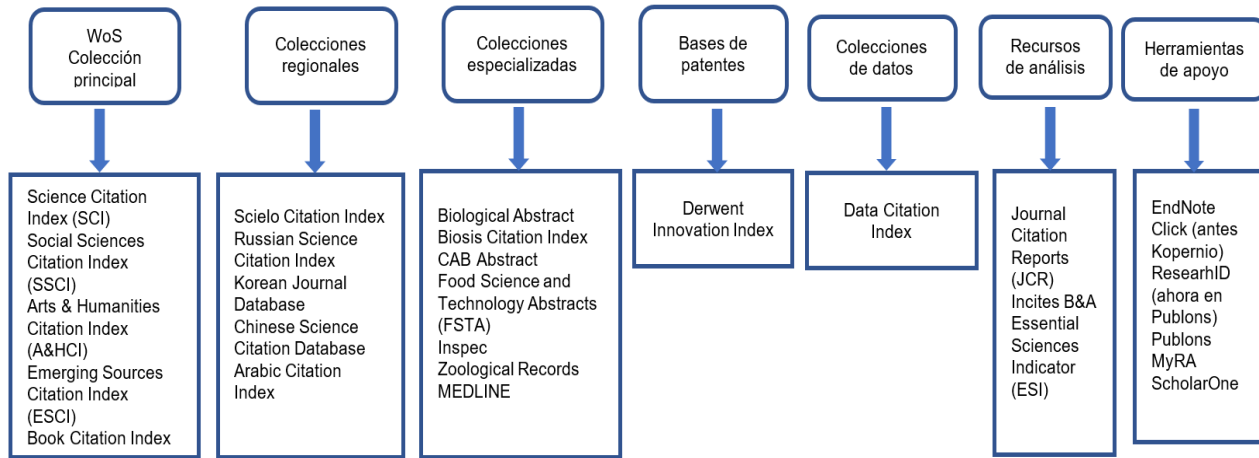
WoS Colección principal

Science Citation Index (SCI)
Social Sciences Citation Index (SSCI)
Arts & Humanities Citation Index (A&HCI)
Emerging Sources Citation Index (ESCI)
Book Citation Index

Colecciones regionales

Scielo Citation Index
Russian Science Citation Index
Korean Journal Database
Chinese Science Citation Database
Arabic Citation Index

Colecciones especializadas

Biological Abstract
Biosis Citation Index
CAB Abstract
Food Science and Technology Abstracts (FSTA)
Inspec
Zoological Records
MEDLINE

Bases de patentes

Derwent Innovation Index

Colecciones de datos

Data Citation Index

Recursos de análisis

Journal Citation Reports (JCR)
Incites B&A
Essential Sciences Indicator (ESI)

Herramientas de apoyo

EndNote
Click (antes Kopernio)
ResearhID (ahora en Publons)
Publons
MyRA
ScholarOne